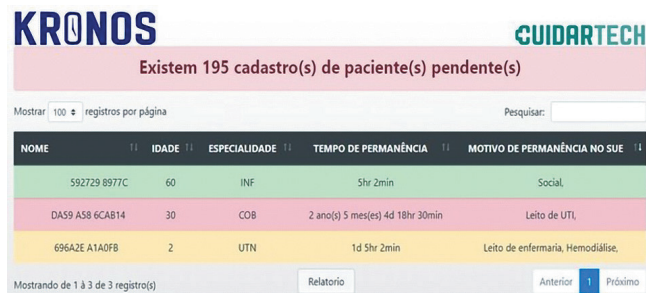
KRONOS

CUIDARTECH

Existem 195 cadastro(s) de paciente(s) pendente(s)

Mostrar 100 registros por página

Pesquisar:

| NOME | IDADE | ESPECIALIDADE | TEMPO DE PERMANÊNCIA | MOTIVO DE PERMANÊNCIA NO SUE |
|---|---|---|---|---|
| 592729 8977C | 60 | INF | 5hr 2min | Social, |
| DA59 A58 6CAB14 | 30 | COB | 2 ano(s) 5 mes(es) 4d 18hr 30min | Leito de UTI, |
| 696A2E A1A0FB | 2 | UTN | 1d 5hr 2min | Leito de enfermaria, Hemodiálise, |

Mostrando de 1 à 3 de 3 registro(s)

Relatorio

Anterior 1 Próximo